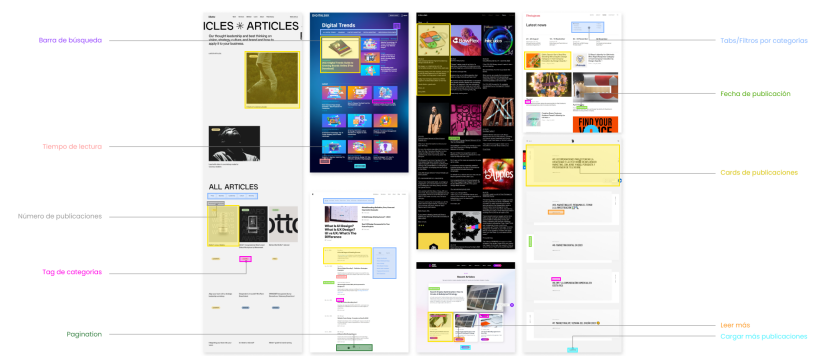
Barra de búsqueda

Tiempo de lectura

Número de publicaciones

Tag de categorías

Pagination

ICLES ✳ ARTICLES

ALL ARTICLES

Digital Trends

What Is UI Design? What Is UX Design? UI vs UX: What's The Difference

Latest news

Tabs/Filtros por categorías

Fecha de publicación

Cards de publicaciones

Leer más

Cargar más publicaciones